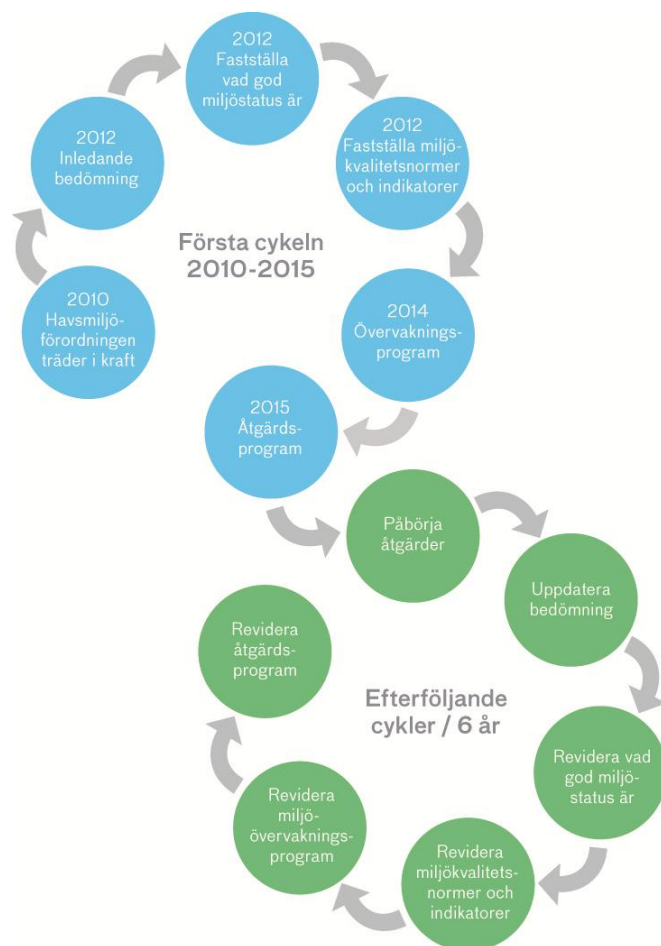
2012
Fastställa vad god miljöstatus är

2012
Fastställa miljökvalitetsnormer och indikatorer

2014
Övervakningsprogram

2015
Åtgärdsprogram

2010
Havsmiljöförordningen träder i kraft

2012
Inledande bedömning

Första cykeln
2010-2015

Påbörja åtgärder

Uppdatera bedömning

Revidera vad god miljöstatus är

Revidera miljökvalitetsnormer och indikatorer

Revidera miljöövervakningsprogram

Revidera åtgärdsprogram

Efterföljande cykler / 6 år